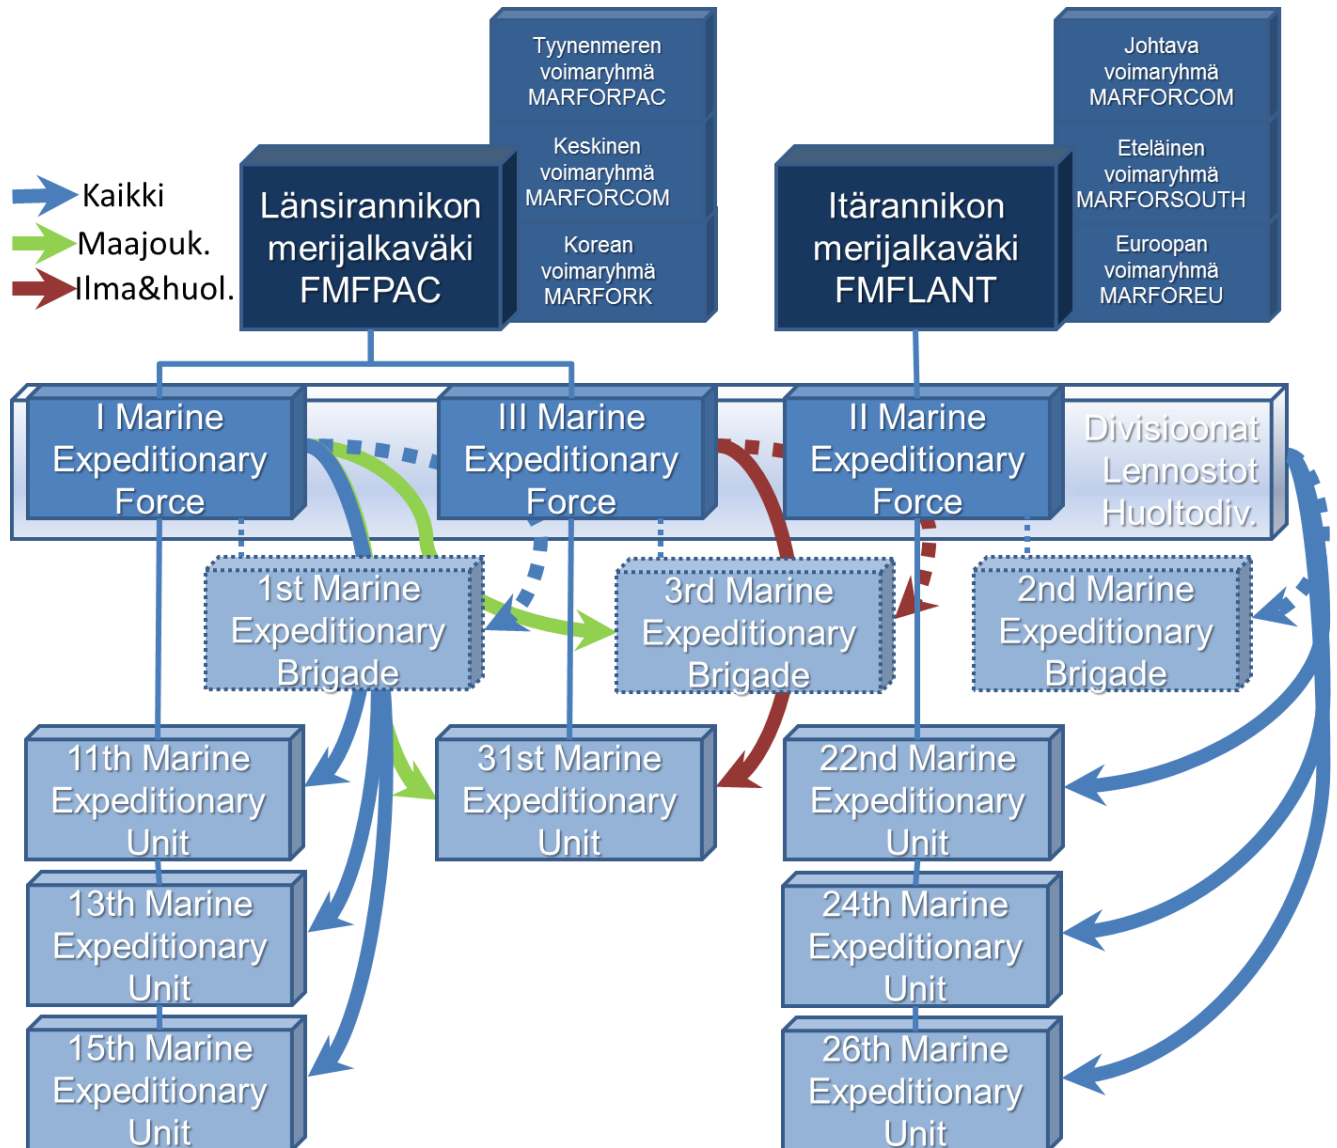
Kaikki
Maajouk.
Ilma&huol.

Länsirannikon merijalkaväki FMFPAC

Tyynenmeren voimaryhmä MARFORPAC

Keskinen voimaryhmä MARFORCOM

Korean voimaryhmä MARFORK

Itärannikon merijalkaväki FMFLANT

Johtava voimaryhmä MARFORCOM

Eteläinen voimaryhmä MARFORSOUTH

Euroopan voimaryhmä MARFOREU

I Marine Expeditionary Force

III Marine Expeditionary Force

II Marine Expeditionary Force

Divisioonat
Lennostot
Huoltodiv.

1st Marine Expeditionary Brigade

3rd Marine Expeditionary Brigade

2nd Marine Expeditionary Brigade

11th Marine Expeditionary Unit

31st Marine Expeditionary Unit

22nd Marine Expeditionary Unit

13th Marine Expeditionary Unit

24th Marine Expeditionary Unit

15th Marine Expeditionary Unit

26th Marine Expeditionary Unit